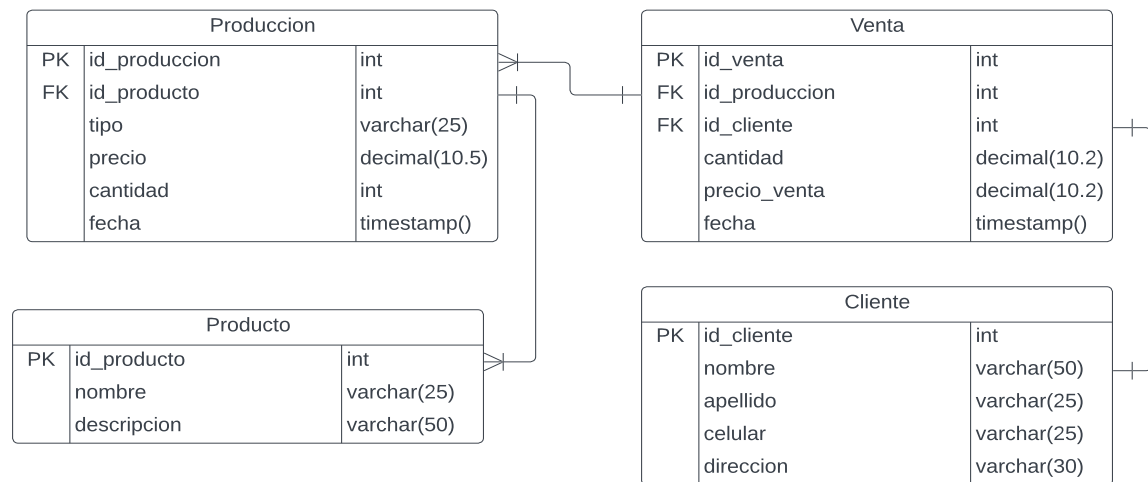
Produccion

| | | |
|---|---|---|
| PK | id_produccion | int |
| FK | id_producto | int |
| | tipo | varchar(25) |
| | precio | decimal(10.5) |
| | cantidad | int |
| | fecha | timestamp() |

Venta

| | | |
|---|---|---|
| PK | id_venta | int |
| FK | id_produccion | int |
| FK | id_cliente | int |
| | cantidad | decimal(10.2) |
| | precio_venta | decimal(10.2) |
| | fecha | timestamp() |

Producto

| | | |
|---|---|---|
| PK | id_producto | int |
| | nombre | varchar(25) |
| | descripcion | varchar(50) |

Cliente

| | | |
|---|---|---|
| PK | id_cliente | int |
| | nombre | varchar(50) |
| | apellido | varchar(25) |
| | celular | varchar(25) |
| | direccion | varchar(30) |